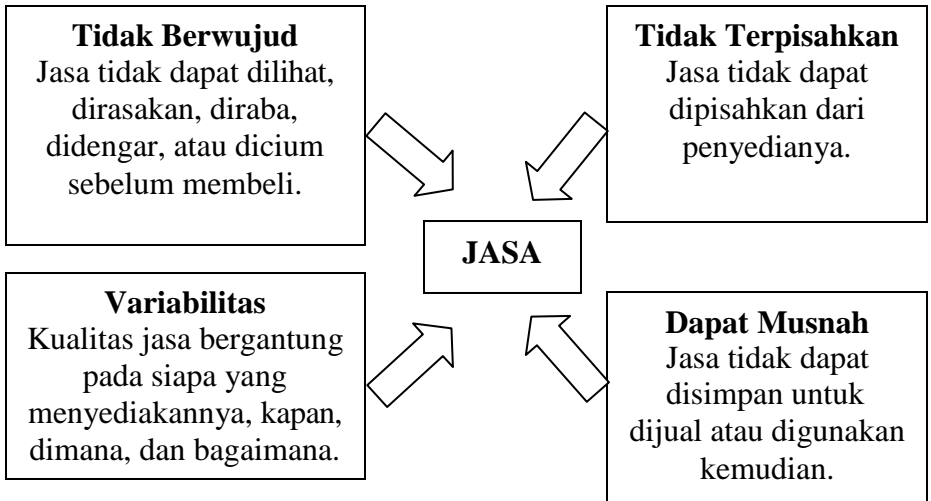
**Tidak Berwujud**
Jasa tidak dapat dilihat, dirasakan, diraba, didengar, atau dicium sebelum membeli.

**Tidak Terpisahkan**
Jasa tidak dapat dipisahkan dari penyedianya.

**JASA**

**Variabilitas**
Kualitas jasa bergantung pada siapa yang menyediakannya, kapan, dimana, dan bagaimana.

**Dapat Musnah**
Jasa tidak dapat disimpan untuk dijual atau digunakan kemudian.